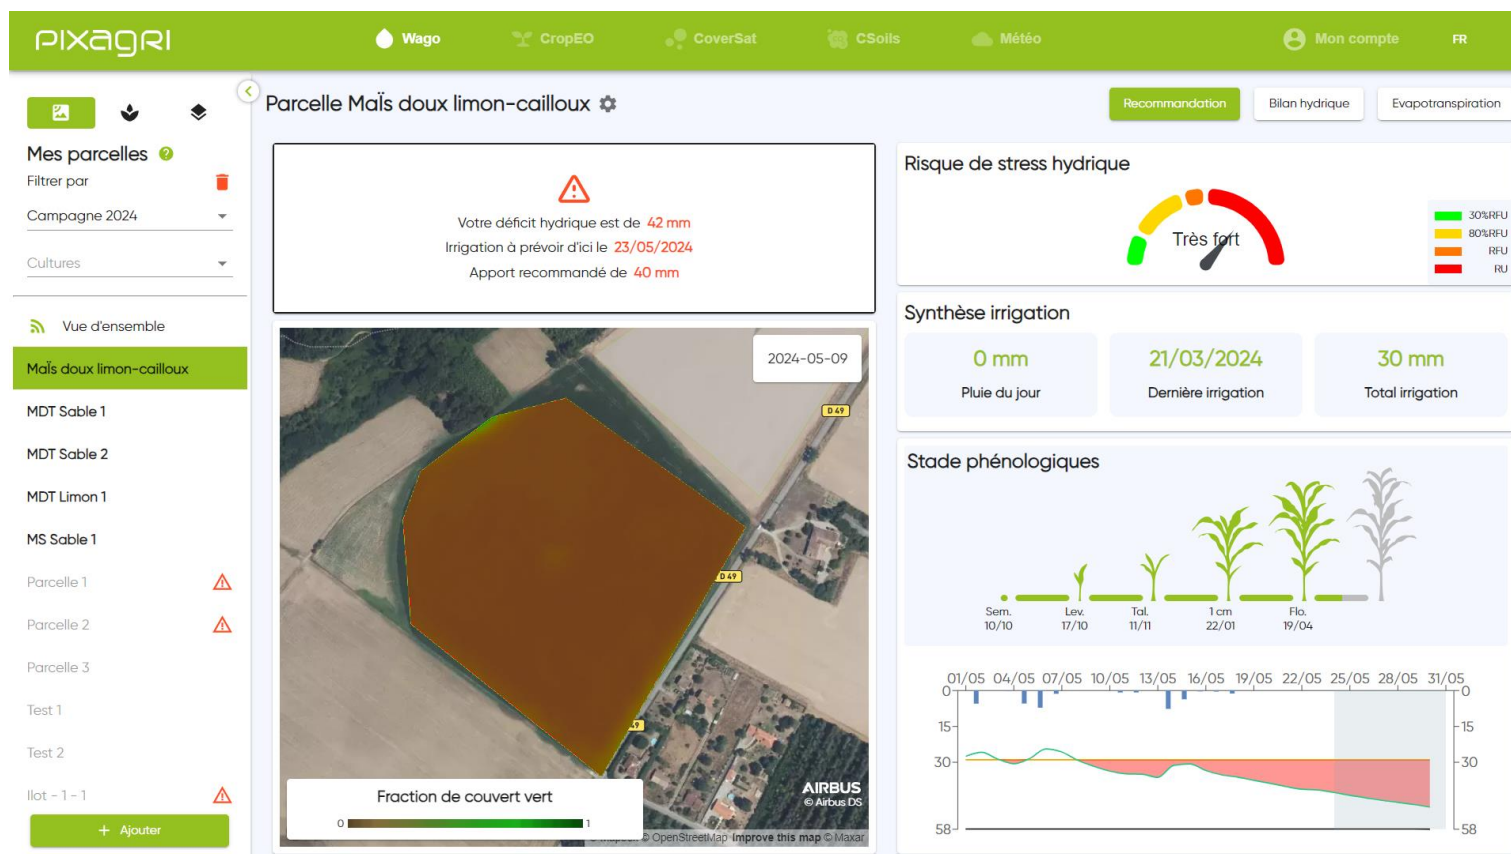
pixagri
Wago
CropEO
CoverSat
CSoils
Météo
Mon compte
FR

Mes parcelles
Filtrer par
Campagne 2024
Cultures
Vue d'ensemble
Maïs doux limon-cailloux
MDT Sable 1
MDT Sable 2
MDT Limon 1
MS Sable 1
Parcelle 1
Parcelle 2
Parcelle 3
Test 1
Test 2
Ilot - 1 - 1
+ Ajouter

Parcelle Maïs doux limon-cailloux

Recommandation
Bilan hydrique
Evapotranspiration

Votre déficit hydrique est de 42 mm
Irrigation à prévoir d'ici le 23/05/2024
Apport recommandé de 40 mm

2024-05-09
D 49
D 49
49
Fraction de couvert vert
0
1
AIRBUS
© Airbus DS
© OpenStreetMap Improve this map © Maxar

Risque de stress hydrique
Très fort
30%RFU
80%RFU
RFU
RU

Synthèse irrigation
0 mm
Pluie du jour
21/03/2024
Dernière irrigation
30 mm
Total irrigation

Stade phénologiques
Sem.
10/10
Lev.
17/10
Tal.
11/11
1 cm
22/01
Flo.
19/04

01/05 04/05 07/05 10/05 13/05 16/05 19/05 22/05 25/05 28/05 31/05
0
15
30
58
0
15
30
58